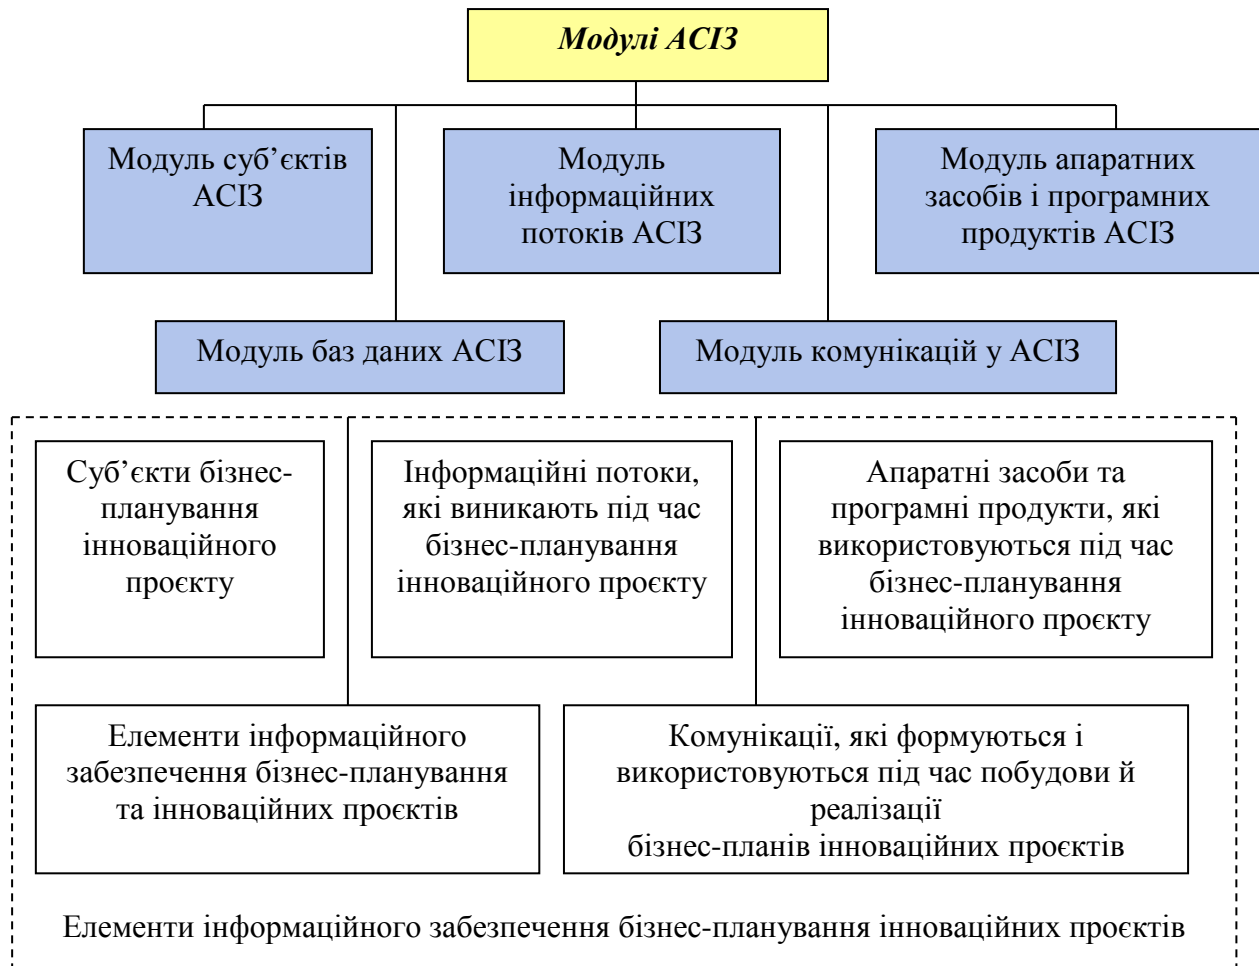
Модулі АСІЗ

Модуль суб'єктів АСІЗ

Модуль інформаційних потоків АСІЗ

Модуль апаратних засобів і програмних продуктів АСІЗ

Модуль баз даних АСІЗ

Модуль комунікацій у АСІЗ

Суб'єкти бізнес-планування інноваційного проєкту

Інформаційні потоки, які виникають під час бізнес-планування інноваційного проєкту

Апаратні засоби та програмні продукти, які використовуються під час бізнес-планування інноваційного проєкту

Елементи інформаційного забезпечення бізнес-планування та інноваційних проєктів

Комунікації, які формуються і використовуються під час побудови й реалізації бізнес-планів інноваційних проєктів

Елементи інформаційного забезпечення бізнес-планування інноваційних проєктів